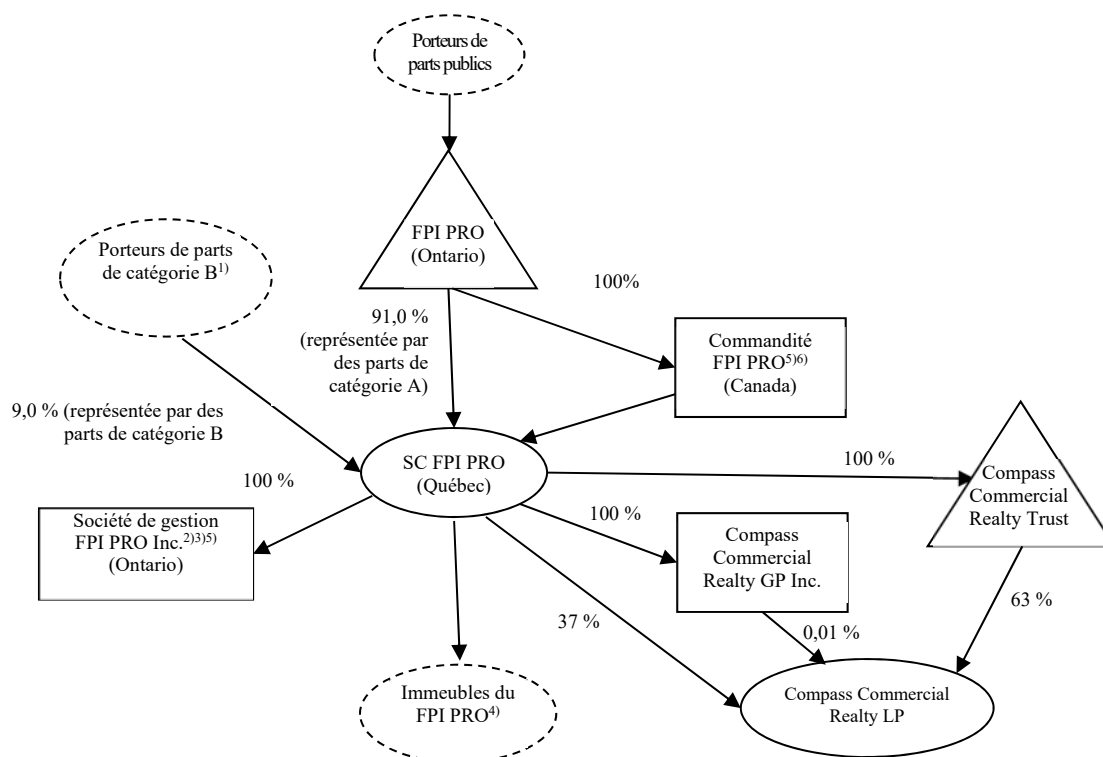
Porteurs de parts publics

FPI PRO (Ontario)

Porteurs de parts de catégorie B$^{1)}$

100%

91,0 % (représentée par des parts de catégorie A)

Commandité FPI PRO$^{5)6)}$ (Canada)

9,0 % (représentée par des parts de catégorie B

SC FPI PRO (Québec)

100 %

100 %

Compass Commercial Realty Trust

Société de gestion FPI PRO Inc.$^{2)3)5)}$ (Ontario)

100 %

Compass Commercial Realty GP Inc.

63 %

37 %

0,01 %

Immeubles du FPI PRO$^{4)}$

Compass Commercial Realty LP